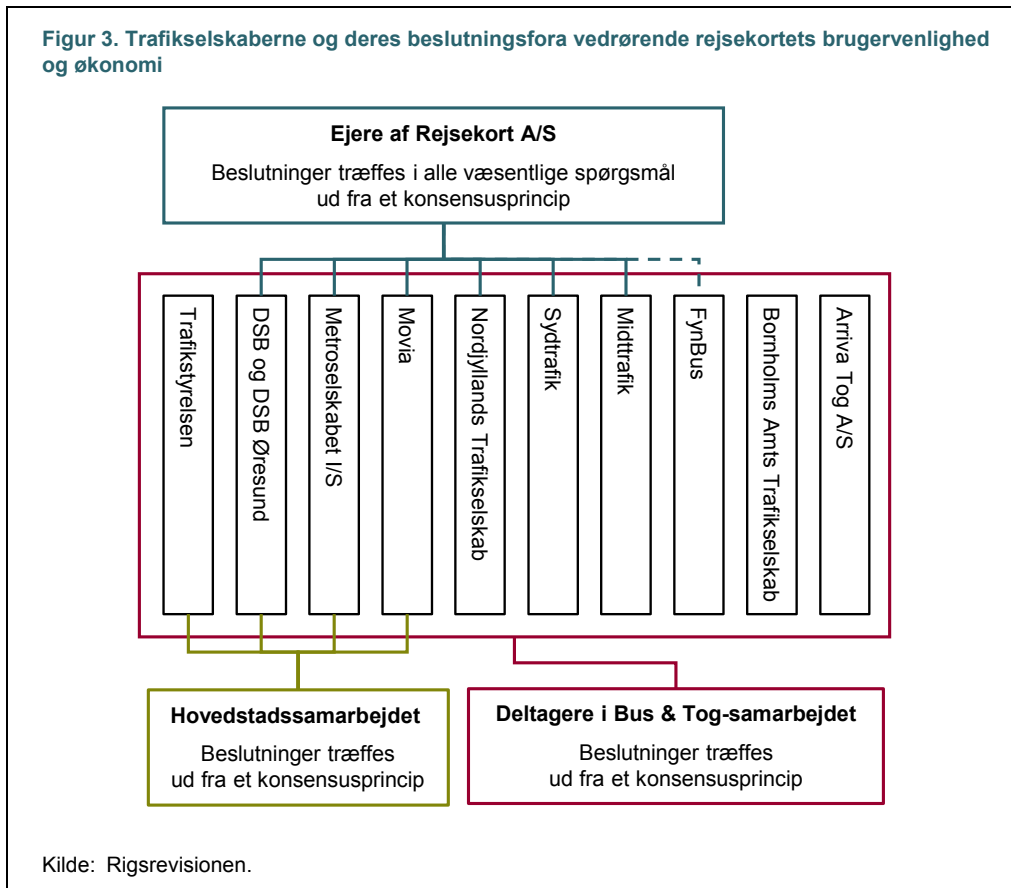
Figur 3. Trafikselskaberne og deres beslutningsfora vedrørende rejsekortets brugervenlighed og økonomi

Ejere af Rejsekort A/S

Beslutninger træffes i alle væsentlige spørgsmål ud fra et konsensusprincip

Trafikstyrelsen

DSB og DSB Øresund

Metroselskabet I/S

Movia

Nordjyllands Trafikselskab

Sydtrafik

Midttrafik

FynBus

Bornholms Amts Trafikselskab

Arriva Tog A/S

Hovedstadssamarbejdet

Beslutninger træffes ud fra et konsensusprincip

Deltagere i Bus & Tog-samarbejdet

Beslutninger træffes ud fra et konsensusprincip

Kilde: Rigsrevisionen.